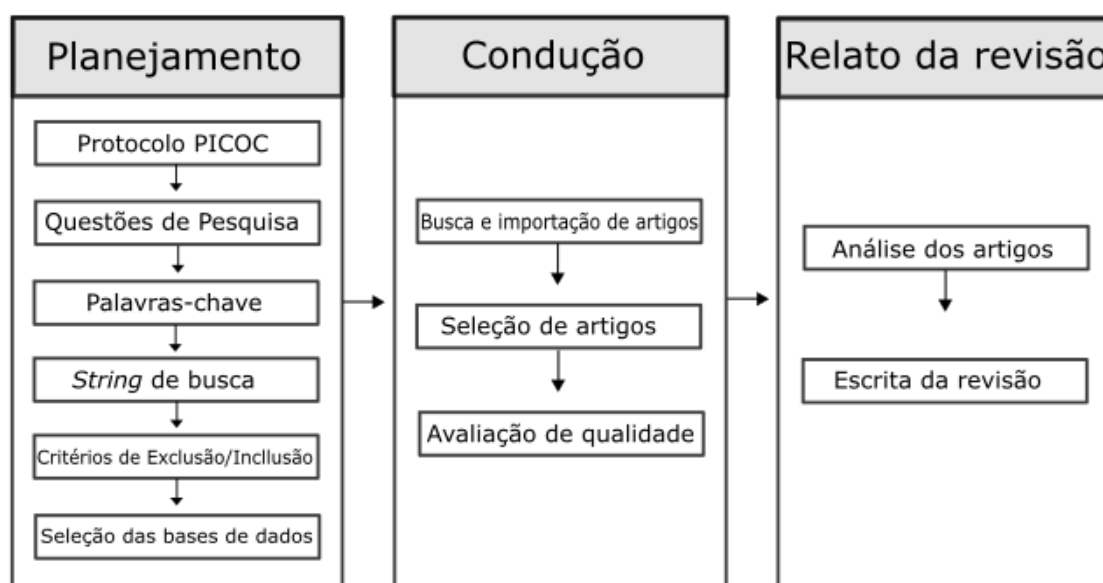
Planejamento

Protocolo PICOC

Questões de Pesquisa

Palavras-chave

*String* de busca

Critérios de Exclusão/Incllusão

Seleção das bases de dados

Condução

Busca e importação de artigos

Seleção de artigos

Avaliação de qualidade

Relato da revisão

Análise dos artigos

Escrita da revisão